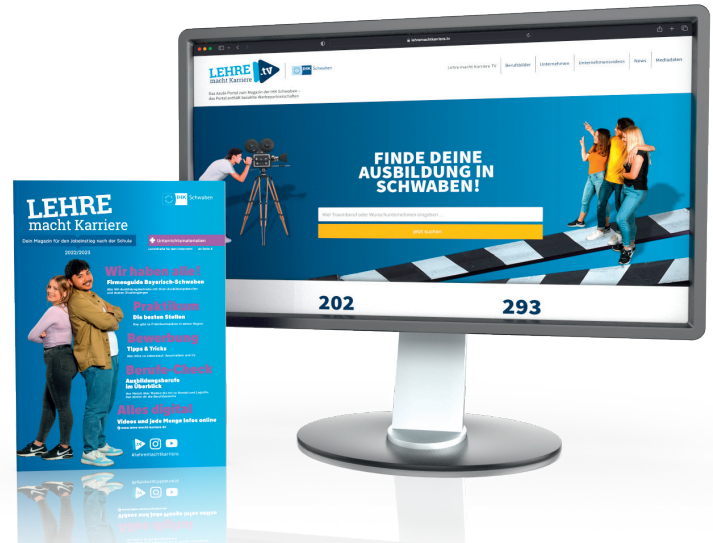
LEHRE macht Karriere

IHK Schwaben

Dein Magazin für den Jobeinstieg nach der Schule

+ Unterrichtsmaterialien

2023/2024

Wir haben alle!

Firmenguide Bayerisch-Schwaben

Praktikum

Die besten Stellen

Bewerbung

Tipps & Tricks

Berufe-Check

Ausbildungsberufe im Überblick

Alles digital

Videos und jede Menge Infos online

#lehremachtkarriere

lehremachtkarriere.tv

LEHRE macht Karriere .tv

IHK Schwaben

Lehre macht Karriere TV | Berufsbilder | Unternehmen | Unternehmensvideos | News | Mediadaten

FINDE DEINE AUSBILDUNG IN SCHWABEN!

jetzt suchen

202

293